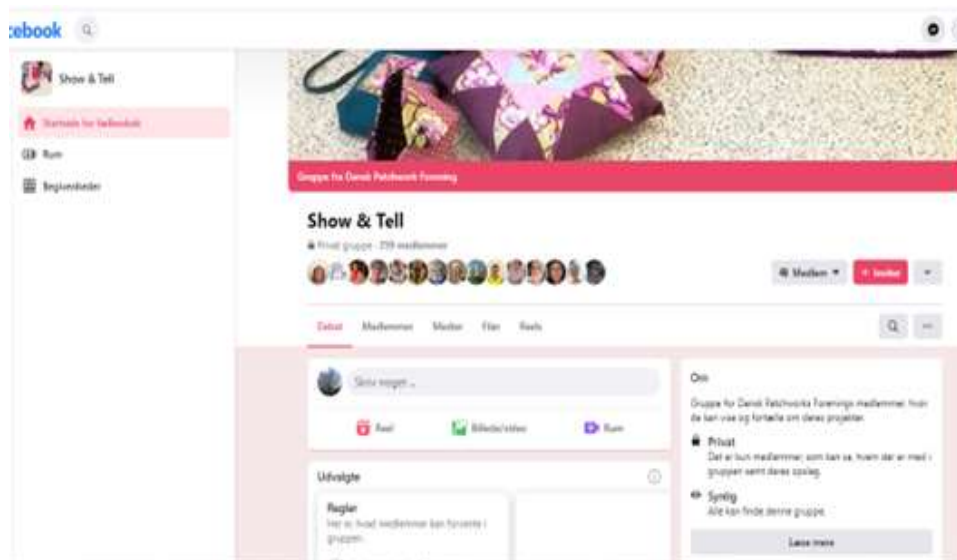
cebook

Show & Tell

Startside for fællesskab

Rum

Begivenheder

Gruppe for Dansk Patchwork Forening

Show & Tell

Privat gruppe · 259 medlemmer

Medlem ▾

+ Inviter

Debat Medlemmer Medier Filer Reels

Skriv noget ...

Reel Billede/video Rum

Udvalgte

Regler
Her er, hvad medlemmer kan forvente i gruppen.

Om

Gruppe for Dansk Patchworks Forenings medlemmer, hvor de kan vise og fortælle om deres projekter.

Privat
Det er kun medlemmer, som kan se, hvem der er med i gruppen samt deres opslag.

Synlig
Alle kan finde denne gruppe.

Læse mere